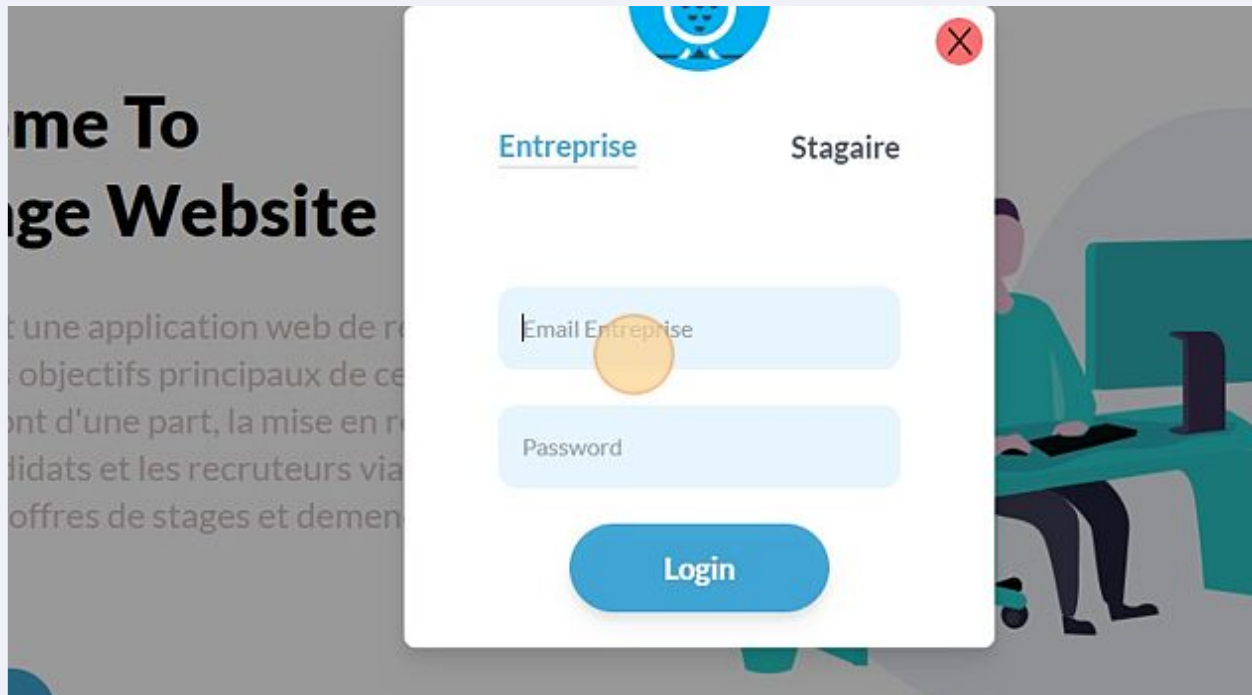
ome To
age Website

t une application web de r
s objectifs principaux de ce
ont d'une part, la mise en r
didats et les recruteurs via
offres de stages et demen

Entreprise
Stagaire

Email Entreprise

Password

Login